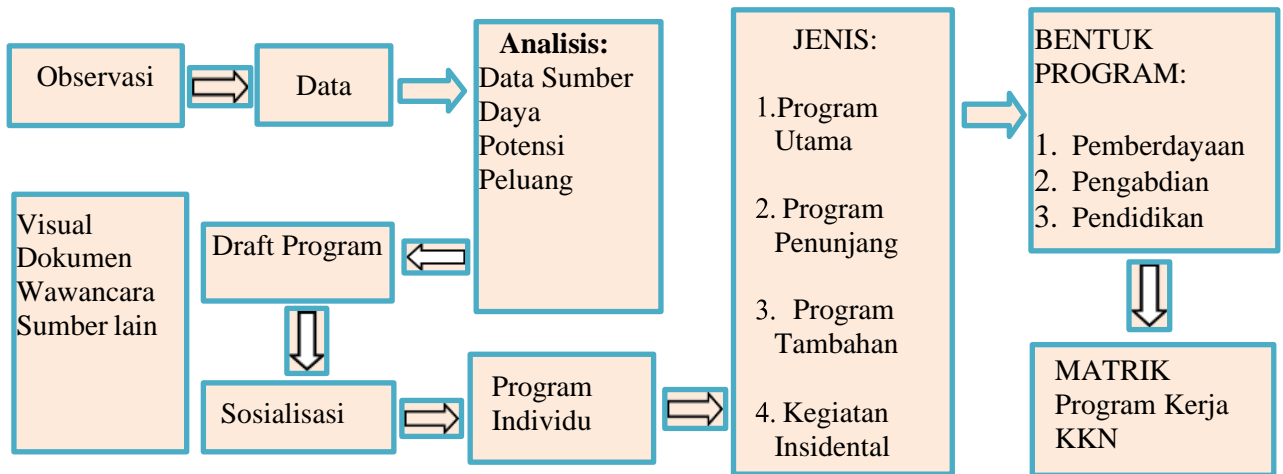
Observasi

Data

**Analisis:**
Data Sumber Daya
Potensi
Peluang

JENIS:

1.Program Utama

2. Program Penunjang

3. Program Tambahan

4. Kegiatan Insidental

BENTUK PROGRAM:

1. Pemberdayaan
2. Pengabdian
3. Pendidikan

Visual
Dokumen
Wawancara
Sumber lain

Draft Program

Sosialisasi

Program Individu

MATRIK Program Kerja KKN